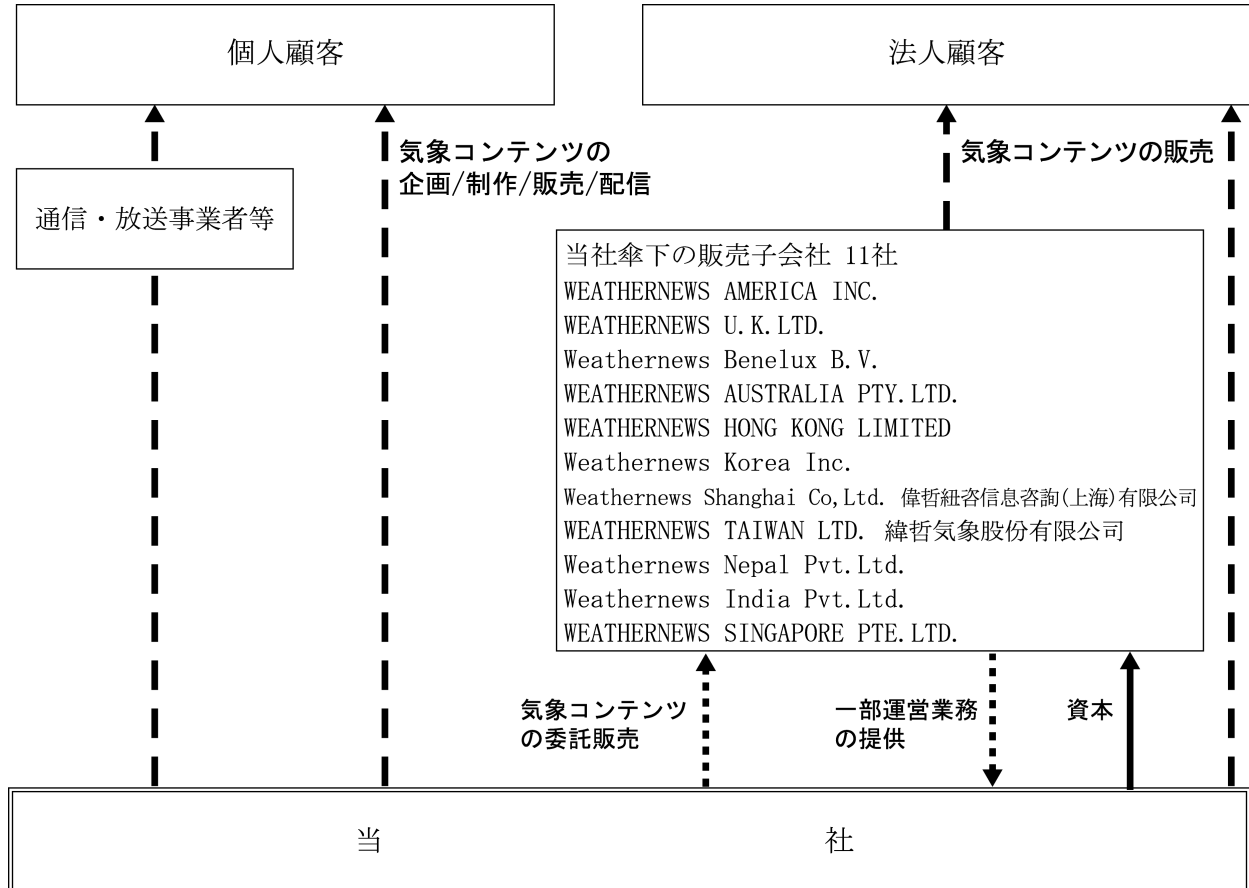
個人顧客

法人顧客

気象コンテンツの
企画/制作/販売/配信

気象コンテンツの販売

通信・放送事業者等

当社傘下の販売子会社 11社
WEATHERNEWS AMERICA INC.
WEATHERNEWS U.K.LTD.
Weathernews Benelux B.V.
WEATHERNEWS AUSTRALIA PTY.LTD.
WEATHERNEWS HONG KONG LIMITED
Weathernews Korea Inc.
Weathernews Shanghai Co,Ltd. 偉哲紐咨信息咨詢(上海)有限公司
WEATHERNEWS TAIWAN LTD. 緯哲気象股份有限公司
Weathernews Nepal Pvt.Ltd.
Weathernews India Pvt.Ltd.
WEATHERNEWS SINGAPORE PTE.LTD.

気象コンテンツ
の委託販売

一部運営業務
の提供

資本

当 社